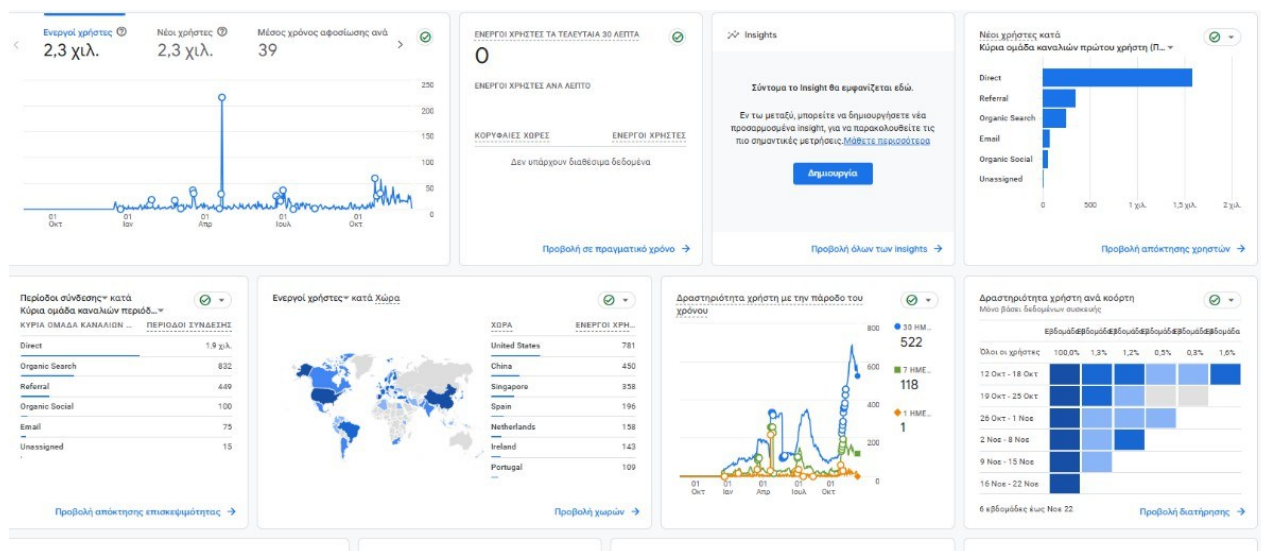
Ενεργοί χρήστες
2,3 χιλ.
Νέοι χρήστες
2,3 χιλ.
Μέσος χρόνος αφοσίωσης ανά
39

250
200
150
100
50
0
01 Οκτ
01 Ιαν
01 Απρ
01 Ιουλ
01 Οκτ

ΕΝΕΡΓΟΙ ΧΡΗΣΤΕΣ ΤΑ ΤΕΛΕΥΤΑΙΑ 30 ΛΕΠΤΑ
0
ΕΝΕΡΓΟΙ ΧΡΗΣΤΕΣ ΑΝΑ ΛΕΠΤΟ
ΚΟΡΥΦΑΙΕΣ ΧΩΡΕΣ
ΕΝΕΡΓΟΙ ΧΡΗΣΤΕΣ
Δεν υπάρχουν διαθέσιμα δεδομένα
Προβολή σε πραγματικό χρόνο →

Insights
Σύντομα τα Insight θα εμφανίζεται εδώ.
Εν τω μεταξύ, μπορείτε να δημιουργήσετε νέα προσαρμοσμένα insight, για να παρακολουθείτε τις πιο σημαντικές μετρήσεις. Μάθετε περισσότερα
Δημιουργία
Προβολή όλων των insights →

Νέοι χρήστες κατά
Κύρια ομάδα καναλιών πρώτου χρήστη (Π...
Direct
Referral
Organic Search
Email
Organic Social
Unassigned
0
500
1 χιλ.
1,5 χιλ.
2 χιλ.
Προβολή απόκτησης χρηστών →

Περίοδοι σύνδεσης κατά
Κύρια ομάδα καναλιών περιόδ...
| ΚΥΡΙΑ ΟΜΑΔΑ ΚΑΝΑΛΙΩΝ ... | ΠΕΡΙΟΔΟΙ ΣΥΝΔΕΣΗΣ |
|---|---|
| Direct | 1,9 χιλ. |
| Organic Search | 832 |
| Referral | 449 |
| Organic Social | 100 |
| Email | 75 |
| Unassigned | 15 |
Προβολή απόκτησης επισκεψιμότητας →

Ενεργοί χρήστες κατά Χώρα
| ΧΩΡΑ | ΕΝΕΡΓΟΙ ΧΡΗ... |
|---|---|
| United States | 781 |
| China | 450 |
| Singapore | 358 |
| Spain | 196 |
| Netherlands | 158 |
| Ireland | 143 |
| Portugal | 109 |
Προβολή χωρών →

Δραστηριότητα χρήστη με την πάροδο του χρόνου
800
600
400
200
0
01 Οκτ
01 Ιαν
01 Απρ
01 Ιουλ
01 Οκτ
30 ΗΜ...
522
7 ΗΜΕ...
118
1 ΗΜΕ...
1

Δραστηριότητα χρήστη ανά κοόρτη
Μόνο βάσει δεδομένων συσκευής
Εβδομάδα Εβδομάδα Εβδομάδα Εβδομάδα Εβδομάδα Εβδομάδα
Όλοι οι χρήστες 100,0% 1,3% 1,2% 0,5% 0,3% 1,6%
12 Οκτ - 18 Οκτ
19 Οκτ - 25 Οκτ
26 Οκτ - 1 Νοε
2 Νοε - 8 Νοε
9 Νοε - 15 Νοε
16 Νοε - 22 Νοε
6 εβδομάδες έως Νοε 22
Προβολή διατήρησης →